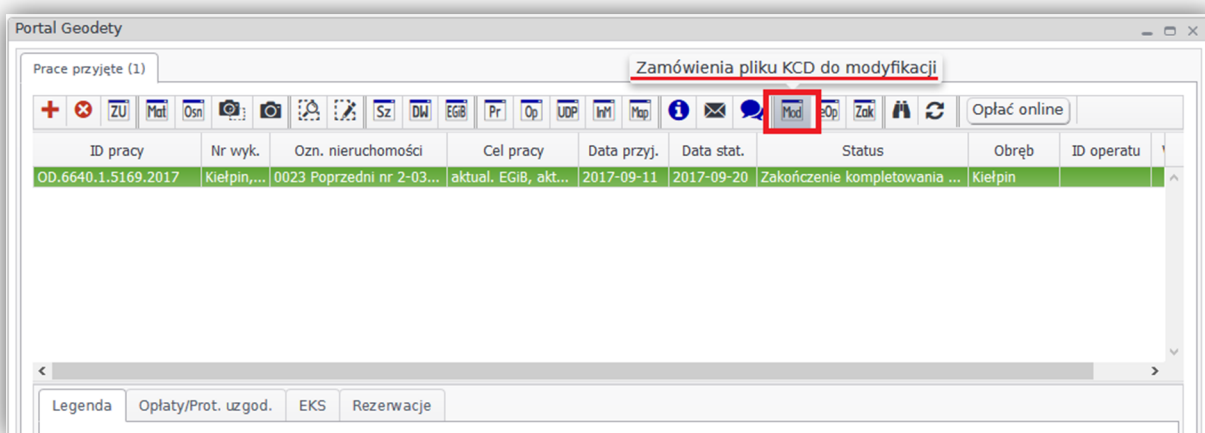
Portal Geodety

Prace przyjęte (1)

Zamówienia pliku KCD do modyfikacji

ZU Mat Osn Sz DW EGiB Pr Op UDP InM Map Mod eOp Zak Opłać online

| ID pracy | Nr wyk. | Ozn. nieruchomości | Cel pracy | Data przyj. | Data stat. | Status | Obręb | ID operatu |
|---|---|---|---|---|---|---|---|---|
| OD.6640.1.5169.2017 | Kiełpin,... | 0023 Poprzedni nr 2-03... | aktual. EGiB, akt... | 2017-09-11 | 2017-09-20 | Zakończenie kompletowania ... | Kiełpin | |

Legenda | Opłaty/Prot. uzgod. | EKS | Rezerwacje